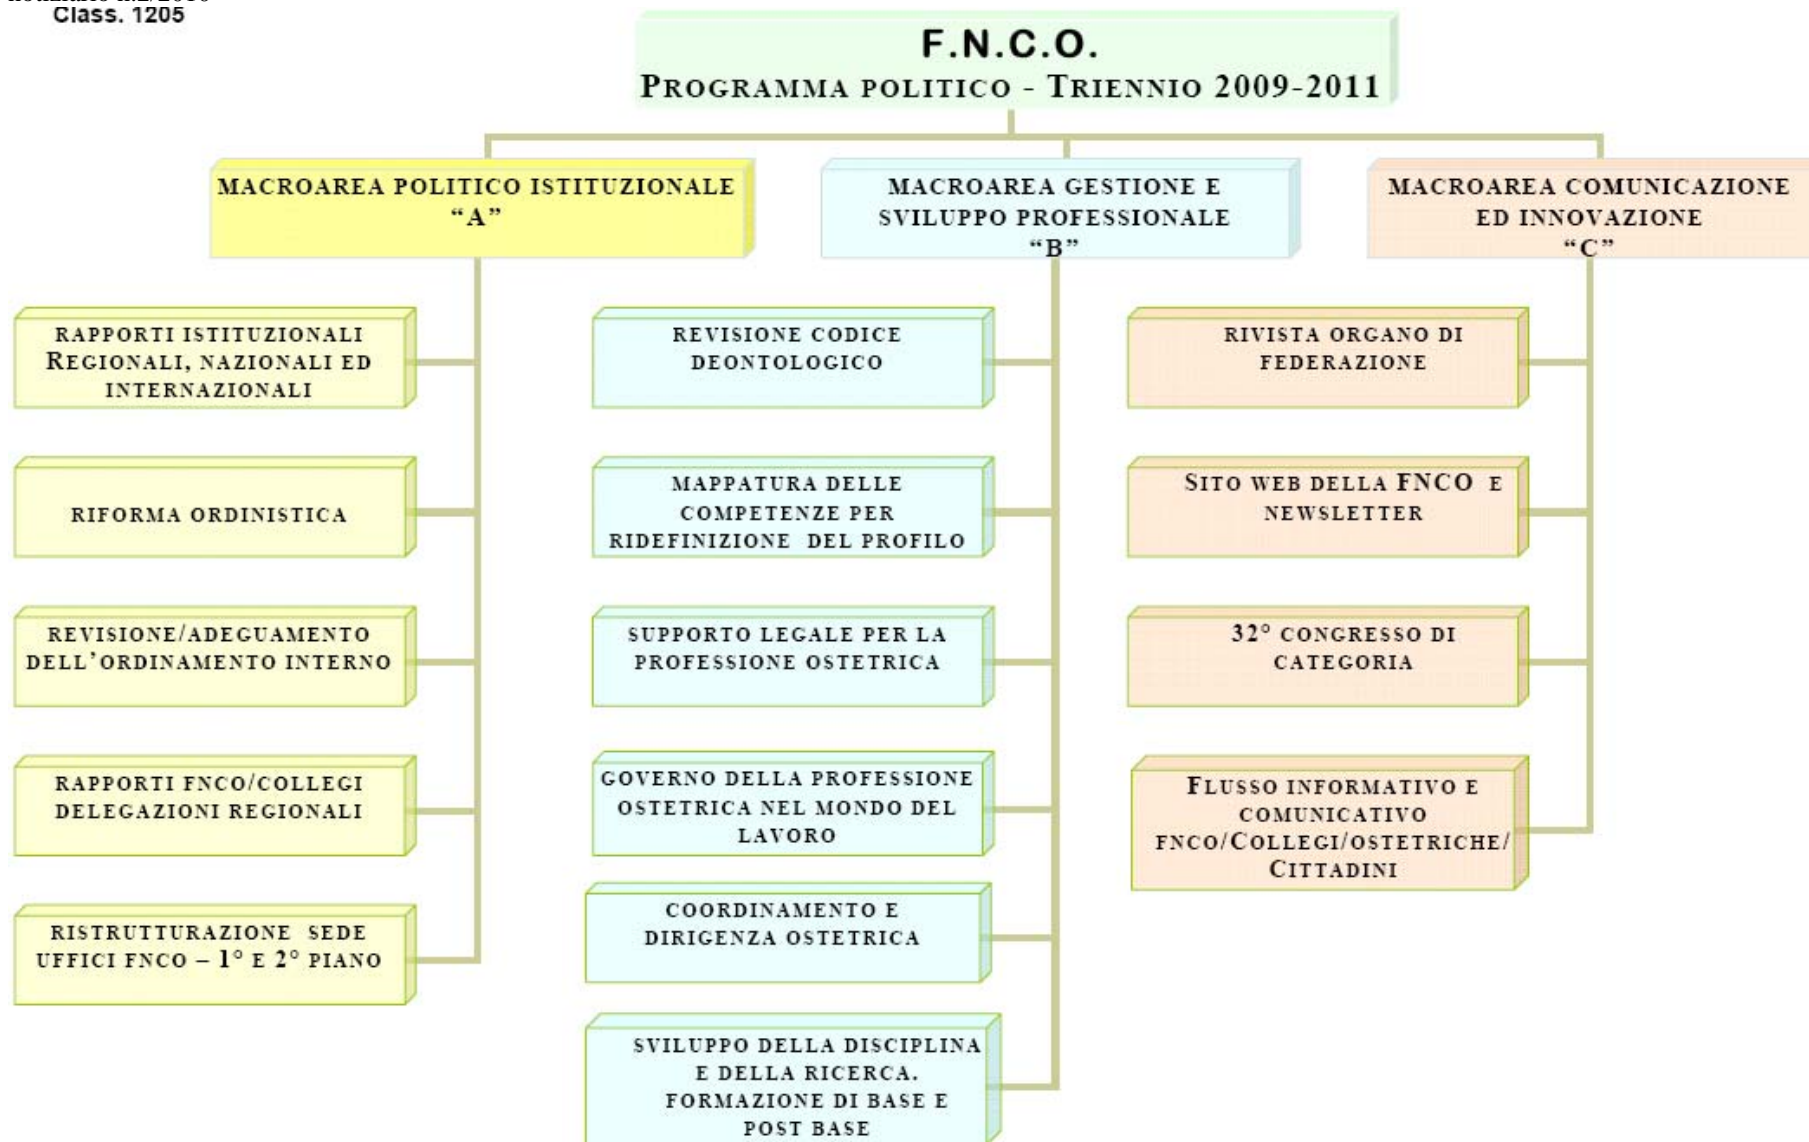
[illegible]
Class. 1205

F.N.C.O.
PROGRAMMA POLITICO - TRIENNIO 2009-2011

MACROAREA POLITICO ISTITUZIONALE "A"

RAPPORTI ISTITUZIONALI REGIONALI, NAZIONALI ED INTERNAZIONALI

RIFORMA ORDINISTICA

REVISIONE/ADEGUAMENTO DELL'ORDINAMENTO INTERNO

RAPPORTI FNCO/COLLEGI DELEGAZIONI REGIONALI

RISTRUTTURAZIONE SEDE UFFICI FNCO – 1° E 2° PIANO

MACROAREA GESTIONE E SVILUPPO PROFESSIONALE "B"

REVISIONE CODICE DEONTOLOGICO

MAPPATURA DELLE COMPETENZE PER RIDEFINIZIONE DEL PROFILO

SUPPORTO LEGALE PER LA PROFESSIONE OSTETRICA

GOVERNO DELLA PROFESSIONE OSTETRICA NEL MONDO DEL LAVORO

COORDINAMENTO E DIRIGENZA OSTETRICA

SVILUPPO DELLA DISCIPLINA E DELLA RICERCA. FORMAZIONE DI BASE E POST BASE

MACROAREA COMUNICAZIONE ED INNOVAZIONE "C"

RIVISTA ORGANO DI FEDERAZIONE

SITO WEB DELLA FNCO E NEWSLETTER

32° CONGRESSO DI CATEGORIA

FLUSSO INFORMATIVO E COMUNICATIVO FNCO/COLLEGI/OSTETRICHE/ CITTADINI